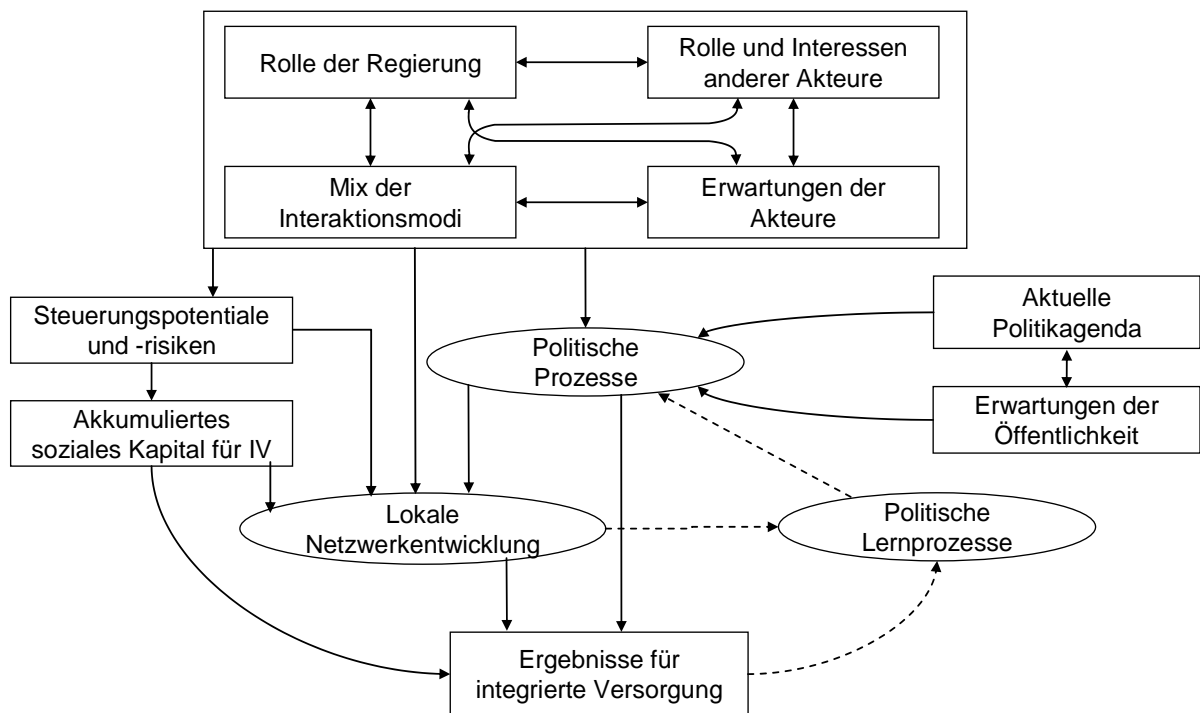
Rolle der Regierung

Rolle und Interessen anderer Akteure

Mix der Interaktionsmodi

Erwartungen der Akteure

Steuerungspotentiale und -risiken

Akkumuliertes soziales Kapital für IV

Politische Prozesse

Aktuelle Politikagenda

Erwartungen der Öffentlichkeit

Lokale Netzwerkentwicklung

Politische Lernprozesse

Ergebnisse für integrierte Versorgung